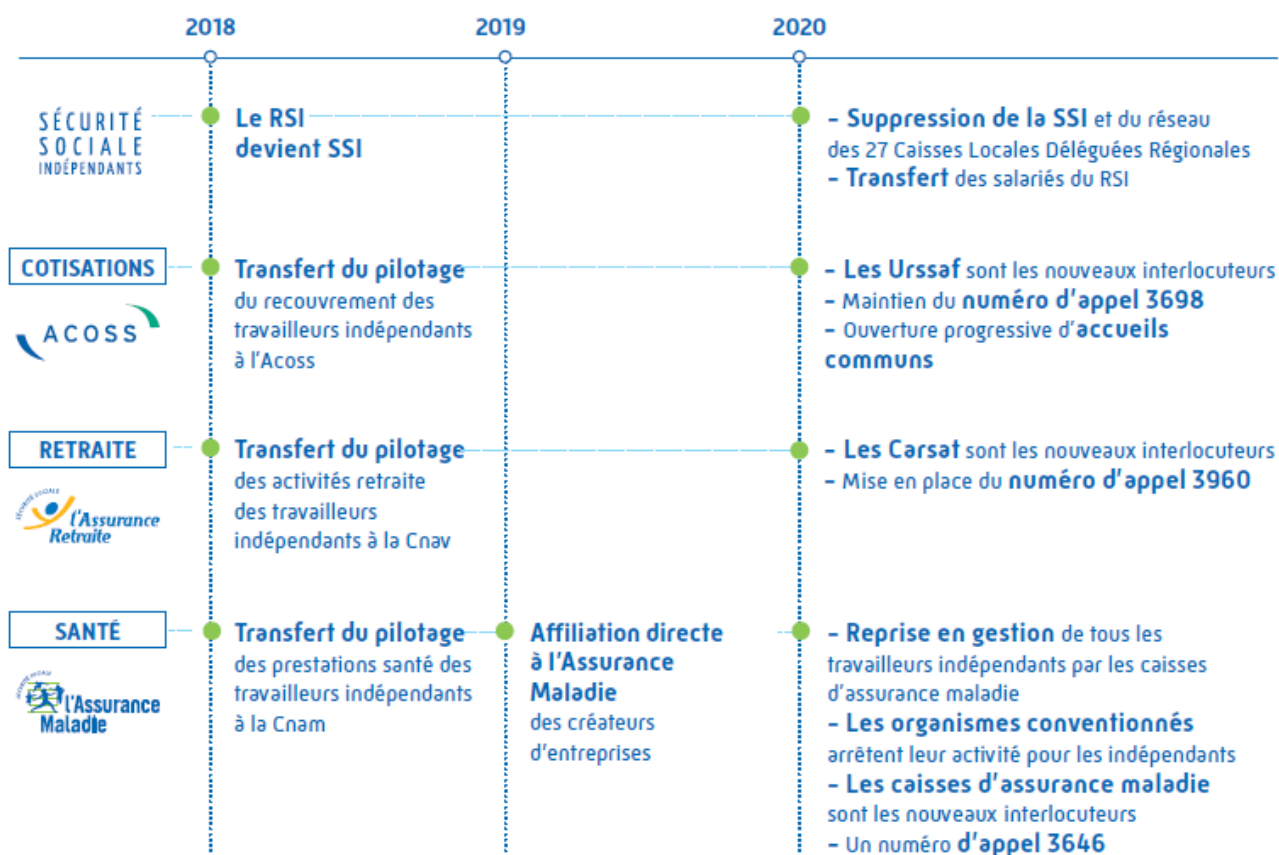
2018 2019 2020

SÉCURITÉ SOCIALE INDÉPENDANTS

Le RSI devient SSI

– Suppression de la SSI et du réseau des 27 Caisses Locales Déléguées Régionales
– Transfert des salariés du RSI

COTISATIONS

ACOSS

Transfert du pilotage du recouvrement des travailleurs indépendants à l'Acoss

– Les Urssaf sont les nouveaux interlocuteurs
– Maintien du numéro d'appel 3698
– Ouverture progressive d'accueils communs

RETRAITE

SÉCURITÉ SOCIALE l'Assurance Retraite

Transfert du pilotage des activités retraite des travailleurs indépendants à la Cnav

– Les Carsat sont les nouveaux interlocuteurs
– Mise en place du numéro d'appel 3960

SANTÉ

SÉCURITÉ SOCIALE l'Assurance Maladie

Transfert du pilotage des prestations santé des travailleurs indépendants à la Cnam

Affiliation directe à l'Assurance Maladie des créateurs d'entreprises

– Reprise en gestion de tous les travailleurs indépendants par les caisses d'assurance maladie
– Les organismes conventionnés arrêtent leur activité pour les indépendants
– Les caisses d'assurance maladie sont les nouveaux interlocuteurs
– Un numéro d'appel 3646